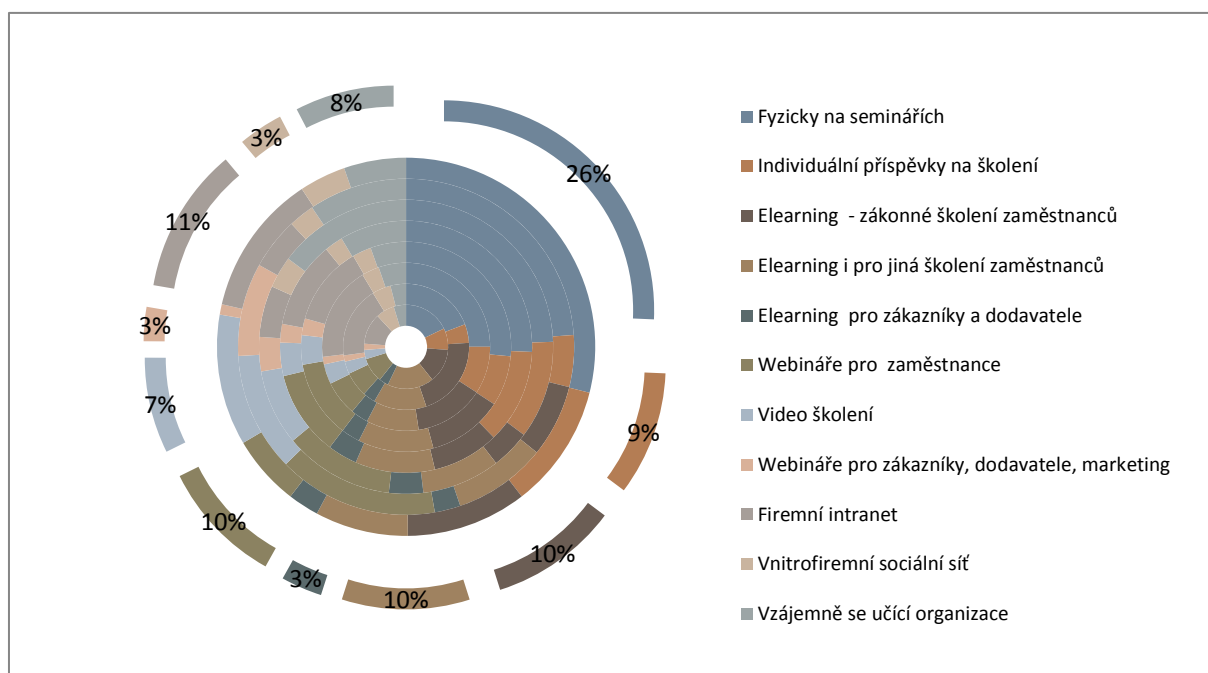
8%
3%
11%
3%
7%
10%
3%
10%
10%
9%
26%

Fyzicky na seminářích
Individuální příspěvky na školení
Elearning - zákonné školení zaměstnanců
Elearning i pro jiná školení zaměstnanců
Elearning pro zákazníky a dodavatele
Webináře pro zaměstnance
Video školení
Webináře pro zákazníky, dodavatele, marketing
Firemní intranet
Vnitrofiremní sociální síť
Vzájemně se učící organizace